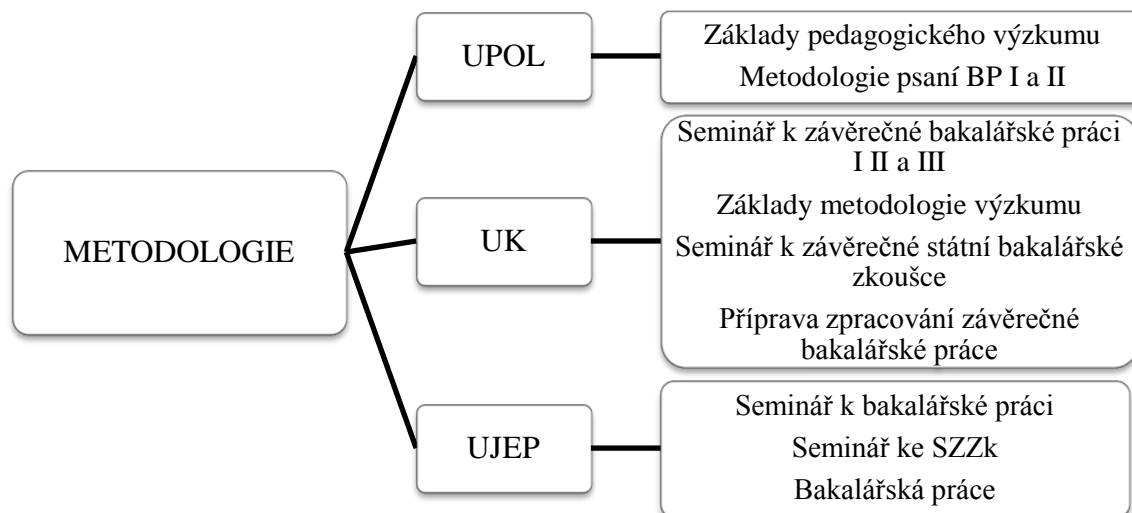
METODOLOGIE

UPOL

Základy pedagogického výzkumu

Metodologie psaní BP I a II

UK

Seminář k závěrečné bakalářské práci I II a III

Základy metodologie výzkumu

Seminář k závěrečné státní bakalářské zkoušce

Příprava zpracování závěrečné bakalářské práce

UJEP

Seminář k bakalářské práci

Seminář ke SZZk

Bakalářská práce